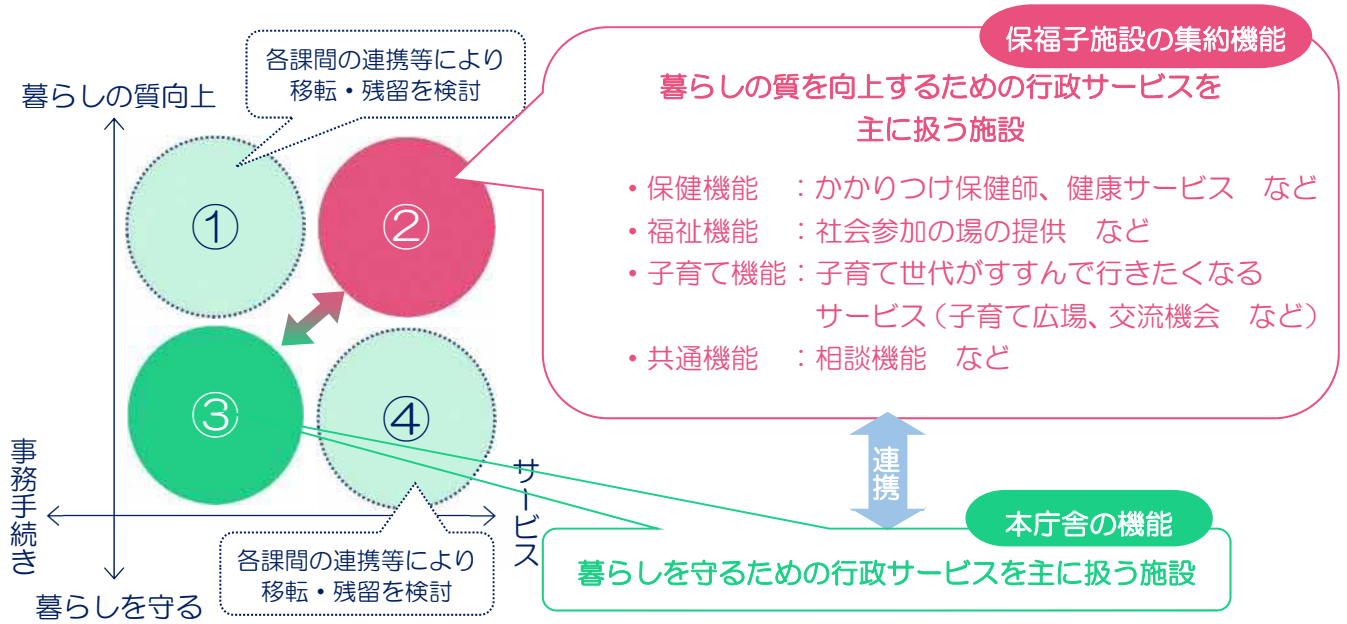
各課間の連携等により
移転・残留を検討

暮らしの質向上

①

②

③

④

事務手続き

サービス

暮らしを守る

各課間の連携等により
移転・残留を検討

保福子施設の集約機能

暮らしの質を向上するための行政サービスを
主に扱う施設

・保健機能　：かかりつけ保健師、健康サービス　など
・福祉機能　：社会参加の場の提供　など
・子育て機能：子育て世代がすすんで行きたくなる
サービス（子育て広場、交流機会　など）
・共通機能　：相談機能　など

連携

本庁舎の機能

暮らしを守るための行政サービスを主に扱う施設